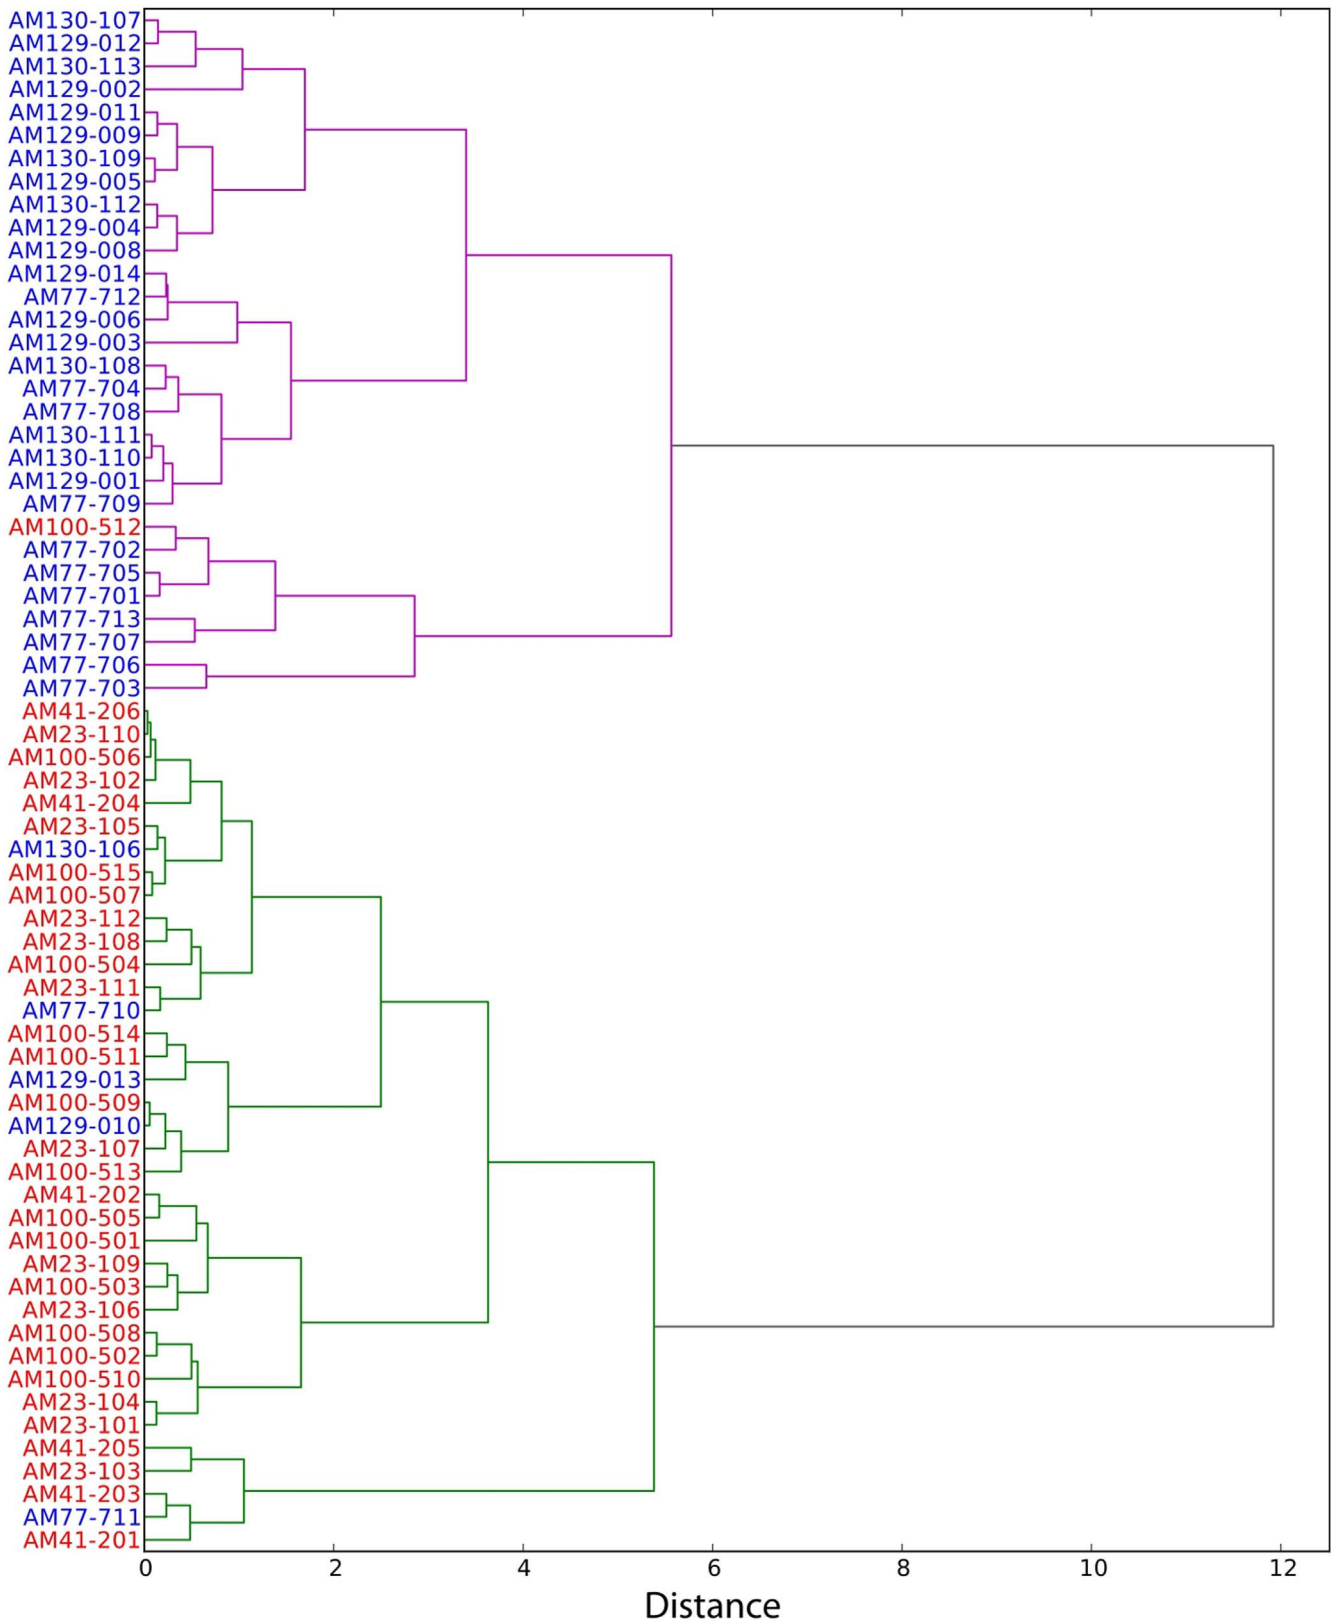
AM130-107
AM129-012
AM130-113
AM129-002
AM129-011
AM129-009
AM130-109
AM129-005
AM130-112
AM129-004
AM129-008
AM129-014
AM77-712
AM129-006
AM129-003
AM130-108
AM77-704
AM77-708
AM130-111
AM130-110
AM129-001
AM77-709
AM100-512
AM77-702
AM77-705
AM77-701
AM77-713
AM77-707
AM77-706
AM77-703
AM41-206
AM23-110
AM100-506
AM23-102
AM41-204
AM23-105
AM130-106
AM100-515
AM100-507
AM23-112
AM23-108
AM100-504
AM23-111
AM77-710
AM100-514
AM100-511
AM129-013
AM100-509
AM129-010
AM23-107
AM100-513
AM41-202
AM100-505
AM100-501
AM23-109
AM100-503
AM23-106
AM100-508
AM100-502
AM100-510
AM23-104
AM23-101
AM41-205
AM23-103
AM41-203
AM77-711
AM41-201

0 2 4 6 8 10 12
Distance